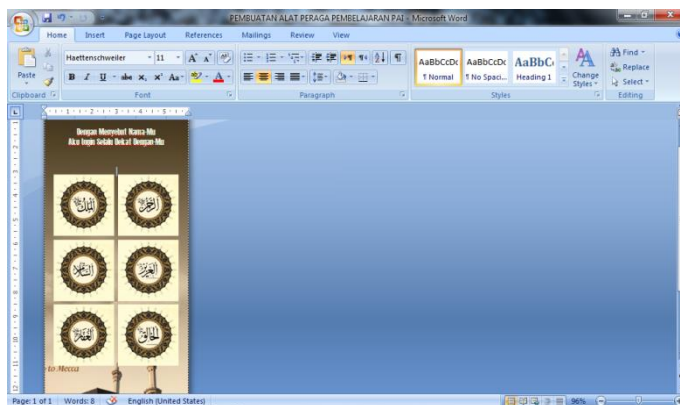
PEMBUATAN ALAT PERAGA PEMBELAJARAN PAI - Microsoft Word

Home Insert Page Layout References Mailings Review View

Paste
Clipboard
Haettenschweiler 11
B I U abe $x_2$ $x^2$ Aa
Font
Paragraph
AaBbCcDc ¶ Normal
AaBbCcDc ¶ No Spaci...
AaBbC Heading 1
Change Styles
Styles
Find
Replace
Select
Editing

Dengan Menyebut Nama-Mu
Aku Ingin Selalu Dekat Dengan-Mu

to Mecca

Page: 1 of 1 Words: 8 English (United States) 96%